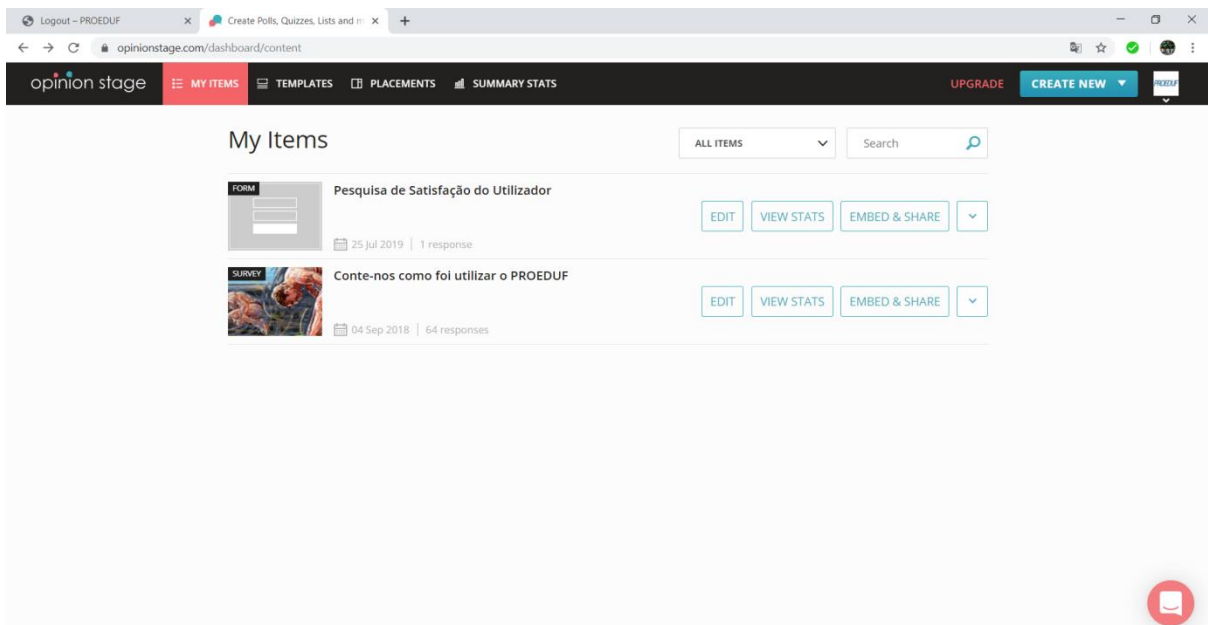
Logout – PROEDUF

Create Polls, Quizzes, Lists and m

opinionstage.com/dashboard/content

opinion stage

MY ITEMS

TEMPLATES

PLACEMENTS

SUMMARY STATS

UPGRADE

CREATE NEW

PROEDUF

My Items

ALL ITEMS

Search

FORM

Pesquisa de Satisfação do Utilizador

25 Jul 2019 | 1 response

EDIT

VIEW STATS

EMBED & SHARE

SURVEY

Conte-nos como foi utilizar o PROEDUF

04 Sep 2018 | 64 responses

EDIT

VIEW STATS

EMBED & SHARE